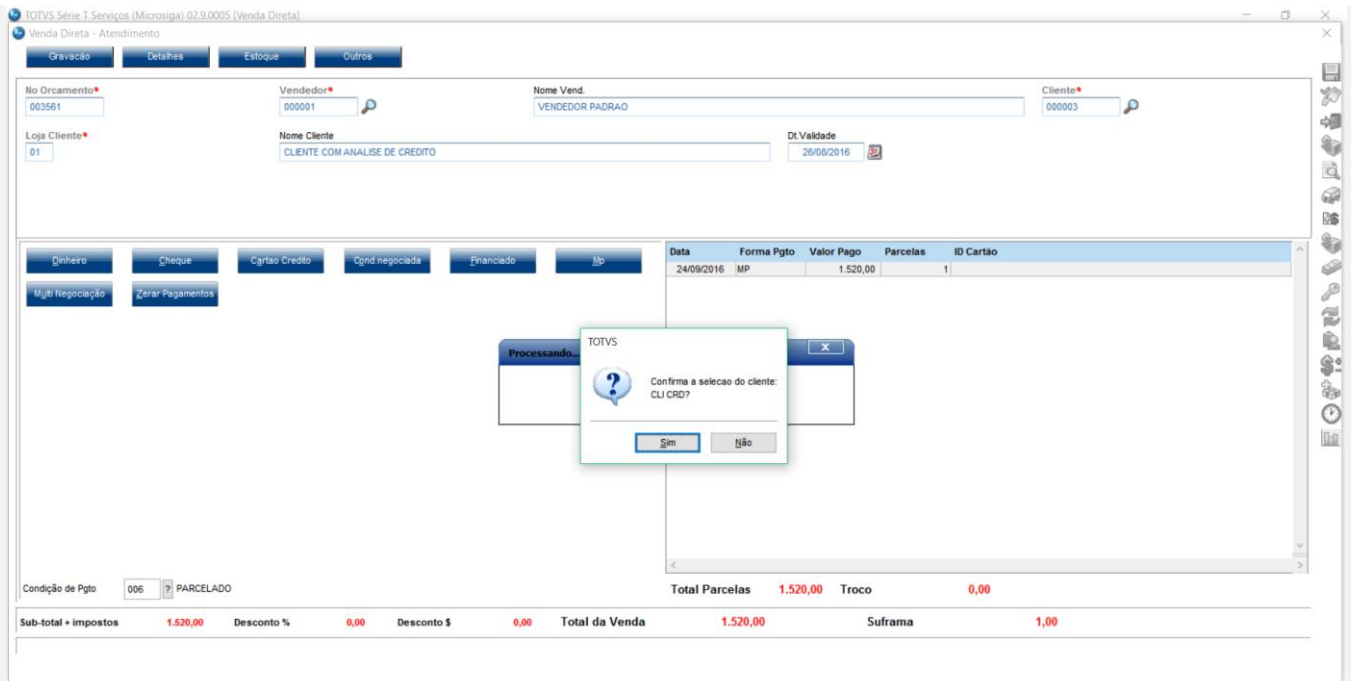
TOTVS Série T Serviços (Microsiga) 02.9.0005 [Venda Direta]

Venda Direta - Atendimento

Gravacão Detalhes Estoque Outros

No Orcamento* 003561
Vendedor* 000001
Nome Vend. VENDEDOR PADRAO
Cliente* 000003
Loja Cliente* 01
Nome Cliente CLIENTE COM ANALISE DE CREDITO
Dt.Validade 26/08/2016

Dinheiro Cheque Cartao Credito Cond negociada Financiado Mp
Multi Negociação Zerar Pagamentos

| Data | Forma Pgto | Valor Pago | Parcelas | ID Cartão |
|---|---|---|---|---|
| 24/09/2016 | MP | 1.520,00 | 1 | |

Processando...

TOTVS

Confirma a selecao do cliente: CLI CRD?

Sim Não

Condição de Pgto 006 ? PARCELADO

Total Parcelas 1.520,00 Troco 0,00

Sub-total + impostos 1.520,00 Desconto % 0,00 Desconto $ 0,00 Total da Venda 1.520,00 Suframa 1,00